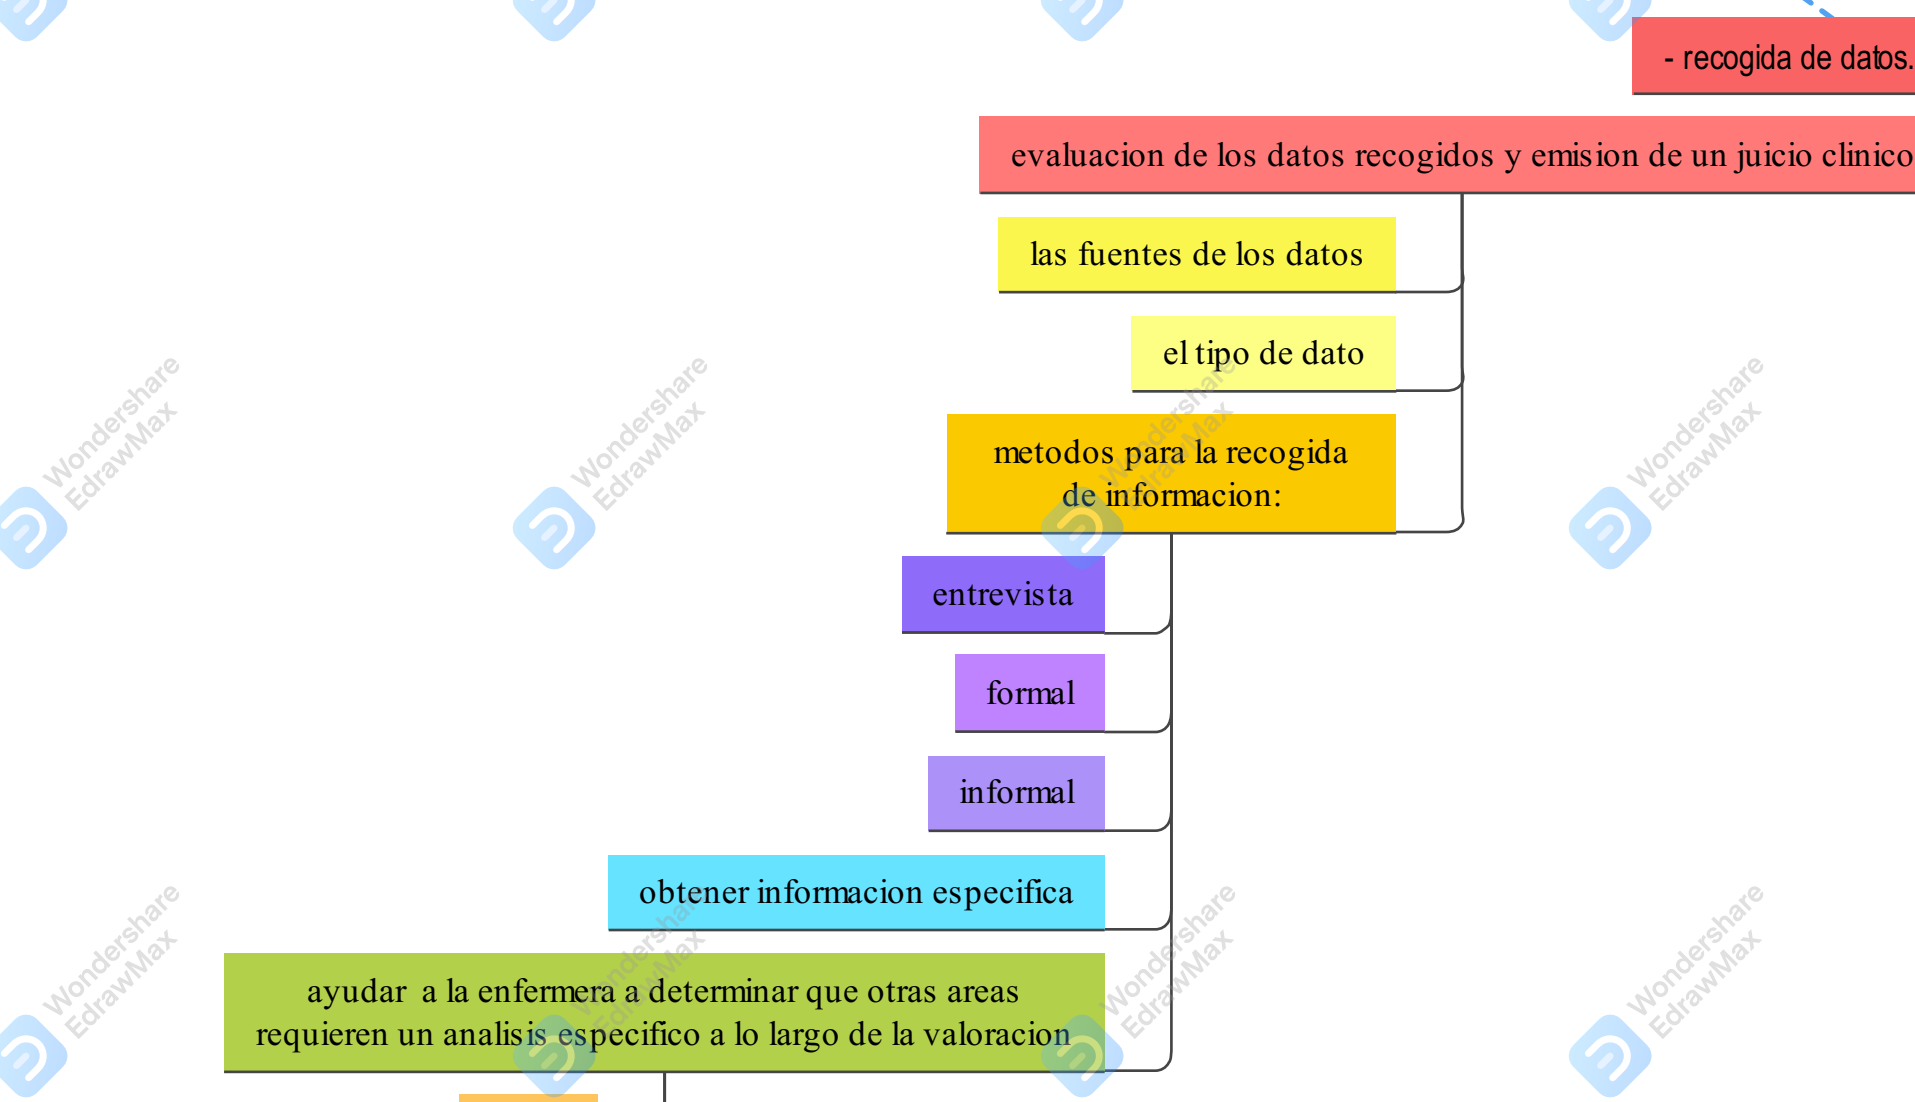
- recogida de datos.

evaluacion de los datos recogidos y emision de un juicio clinico

las fuentes de los datos

el tipo de dato

metodos para la recogida de informacion:

entrevista

formal

informal

obtener informacion especifica

ayudar a la enfermera a determinar que otras areas requieren un analisis especifico a lo largo de la valoracion

Wondershare EdrawMax